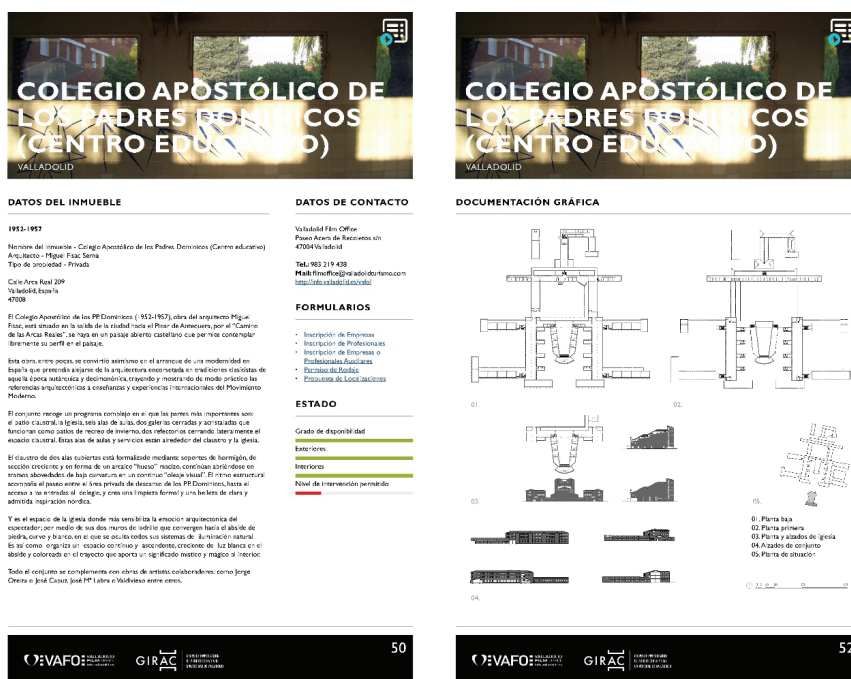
COLEGIO APOSTÓLICO DE LOS PADRES DOMINICOS (CENTRO EDUCATIVO)

VALLADOLID

DATOS DEL INMUEBLE

1952-1957

Nombre del inmueble - Colegio Apostólico de los Padres Dominicos (Centro educativo)
Arquitecto - Miguel Fisac Serna
Tipo de propiedad - Privada

Calle Arca Real 209
Valladolid, España
47008

El Colegio Apostólico de los PP. Dominicos (1952-1957), obra del arquitecto Miguel Fisac, está situado en la salida de la ciudad hacia el Pinar de Antequera, por el "Camino de las Arcas Reales", se haya en un paisaje abierto castellano que permite contemplar libremente su perfil en el paisaje.

Esta obra, entre pocas, se convirtió asimismo en el arranque de una modernidad en España que pretendía alejarse de la arquitectura encorsetada en tradiciones clasistas de aquella época autárquica y decimonónica, trayendo y mostrando de modo práctico las referencias arquitectónicas a enseñanzas y experiencias internacionales del Movimiento Moderno.

El conjunto recoge un programa complejo en el que las partes más importantes son: el patio claustral, la iglesia, seis alas de aulas, dos galerías cerradas y acristaladas que funcionan como patios de recreo de invierno, dos refectorios cerrando lateralmente el espacio claustral. Estas alas de aulas y servicios están alrededor del claustro y la iglesia.

El claustro de dos alas cubiertas está formalizado mediante soportes de hormigón, de sección creciente y en forma de un arcaico "hueso" macizo, continúan abriéndose en tramos abovedados de baja curvatura en un continuo "oleaje visual". El ritmo estructural acompaña el paseo entre el área privada de descanso de los PP. Dominicos, hasta el acceso a las entradas al colegio, y crea una limpieza formal y una belleza de clara y admitida inspiración nórdica.

Y es el espacio de la iglesia donde más sensibiliza la emoción arquitectónica del espectador; por medio de sus dos muros de ladrillo que convergen hacia el ábside de piedra, curvo y blanco, en el que se oculta todos sus sistemas de iluminación natural. Es así como organiza un espacio continuo y ascendente, creciente de luz blanca en el ábside y coloreado en el trayecto que aporta un significado místico y mágico al interior.

Todo el conjunto se complementa con obras de artistas colaboradores: como Jorge Oteiza o José Capuz, José Mª Labra o Valdivieso entre otros.

DATOS DE CONTACTO

Valladolid Film Office
Paseo Arco de Recoletos s/n
47004 Valladolid

Tel.: 983 219 438
Mail: filmoffice@valladolidturismo.com
http://info.valladolid.es/vafo/

FORMULARIOS

· Inscripción de Empresas
· Inscripción de Profesionales
· Inscripción de Empresas o Profesionales Auxiliares
· Permiso de Rodaje
· Propuesta de Localizaciones

ESTADO

Grado de disponibilidad
Exteriores
Interiores
Nivel de intervención permitido

VAFO GIRAC

50

COLEGIO APOSTÓLICO DE LOS PADRES DOMINICOS (CENTRO EDUCATIVO)

VALLADOLID

DOCUMENTACIÓN GRÁFICA

01.
02.
03.
05.
04.

01. Planta baja
02. Planta primera
03. Planta y alzados de iglesia
04. Alzados de conjunto
05. Plano de situación

VAFO GIRAC

52